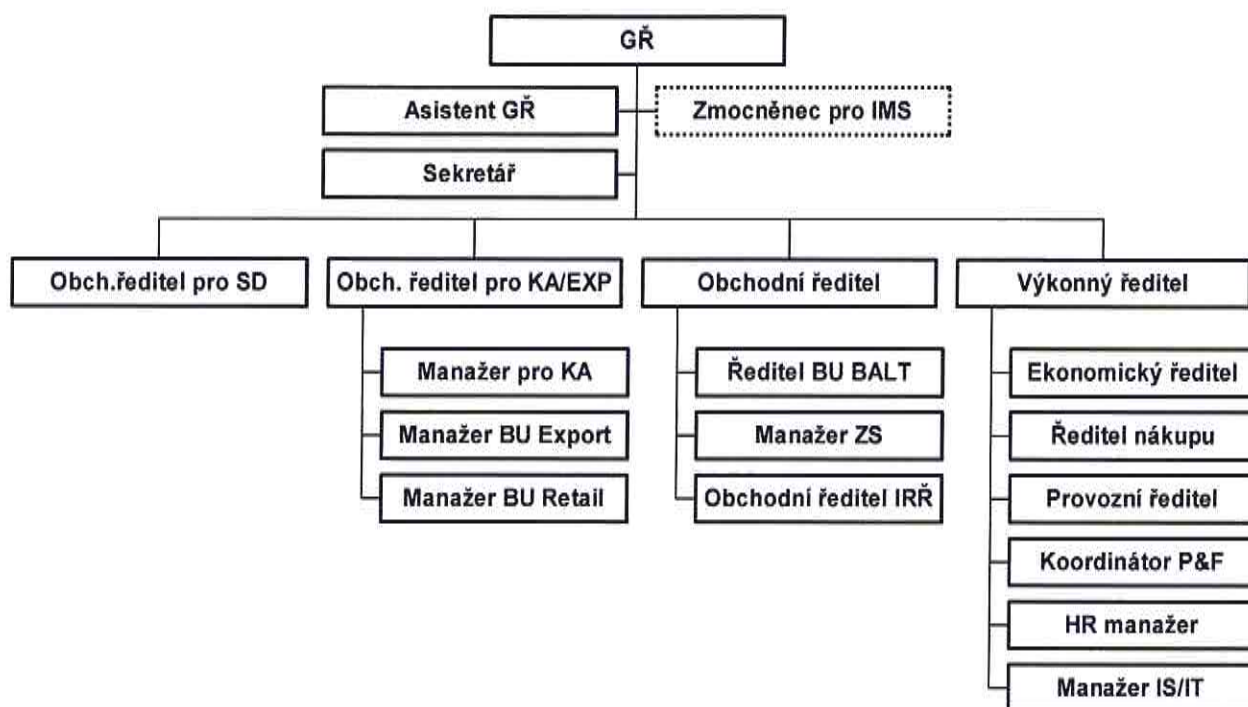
GŘ

Asistent GŘ

Zmocněnec pro IMS

Sekretář

Obch.ředitel pro SD

Obch. ředitel pro KA/EXP

Manažer pro KA

Manažer BU Export

Manažer BU Retail

Obchodní ředitel

Ředitel BU BALT

Manažer ZS

Obchodní ředitel IRŘ

Výkonný ředitel

Ekonomický ředitel

Ředitel nákupu

Provozní ředitel

Koordinátor P&F

HR manažer

Manažer IS/IT